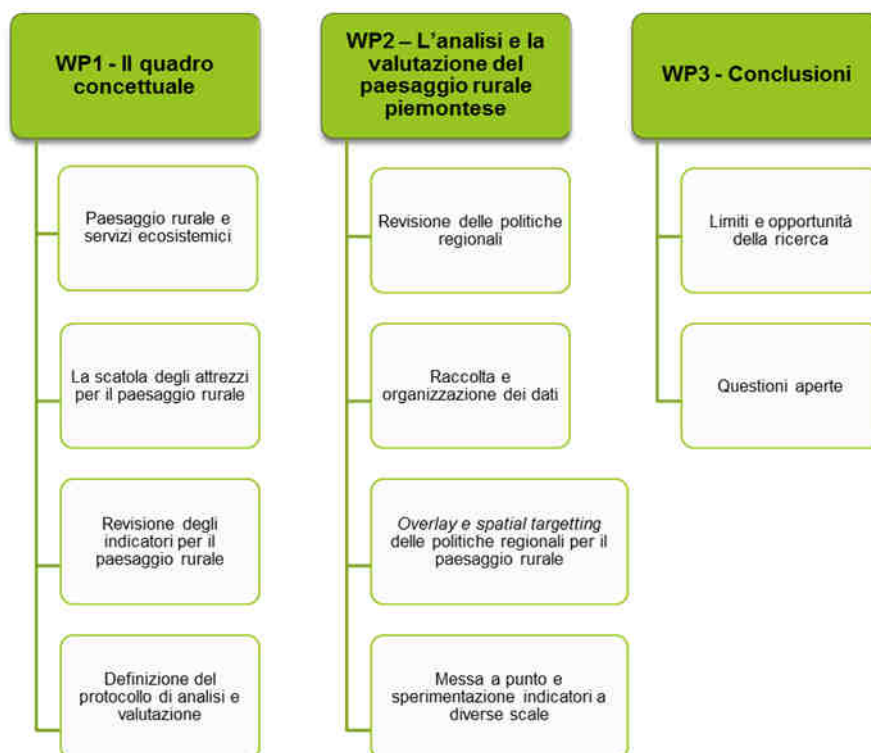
WP1 - Il quadro concettuale

Paesaggio rurale e servizi ecosistemici

La scatola degli attrezzi per il paesaggio rurale

Revisione degli indicatori per il paesaggio rurale

Definizione del protocollo di analisi e valutazione

WP2 – L'analisi e la valutazione del paesaggio rurale piemontese

Revisione delle politiche regionali

Raccolta e organizzazione dei dati

Overlay e spatial targetting delle politiche regionali per il paesaggio rurale

Messa a punto e sperimentazione indicatori a diverse scale

WP3 - Conclusioni

Limiti e opportunità della ricerca

Questioni aperte